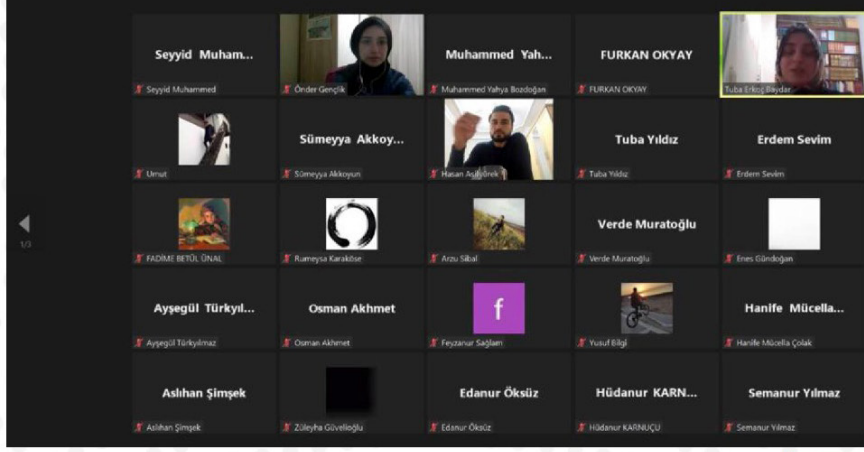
Seyyid Muham...
Seyyid Muhammed

Önder Gençlik

Muhammed Yah...
Muhammed Yahya Bozdoğan

FURKAN OKYAY
FURKAN OKYAY

Tuba Erkoç Baydar...

Umut

Sümeyya Akkoy...
Sümeyya Akkoyun

Hasan Aslıyörek

Tuba Yıldız
Tuba Yıldız

Erdem Sevim
Erdem Sevim

1/3

FADİME BETÜL ÜNAL

Rumeysa Karaköse

Arzu Sibal

Verde Muratoğlu
Verde Muratoğlu

Enes Gündoğan

Ayşegül Türkyıl...
Ayşegül Türkyılmaz

Osman Akhmet
Osman Akhmet

f
Feyzanur Sağlam

Yusuf Bilgi

Hanife Mücella...
Hanife Mücella Çolak

Aslıhan Şimşek
Aslıhan Şimşek

Züleyha Güvelioğlu

Edanur Öksüz
Edanur Öksüz

Hüdanur KARN...
Hüdanur KARNUÇU

Semanur Yılmaz
Semanur Yılmaz